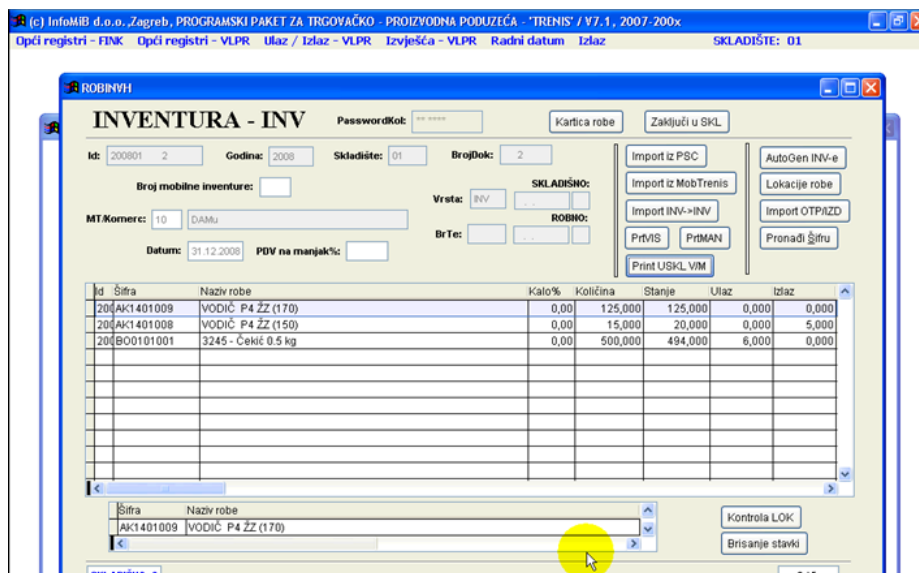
(c) InfoMiB d.o.o.,Zagreb, PROGRAMSKI PAKET ZA TRGOVAČKO - PROIZVODNA PODUZEĆA - 'TRENIS' / V7.1, 2007-200x

Opći registri - FINK Opći registri - VLPR Ulaz / Izlaz - VLPR Izvješća - VLPR Radni datum Izlaz SKLADIŠTE: 01

ROBINVH

INVENTURA - INV

PasswordKol: \*\* \*\*\*\*

Kartica robe

Zaključi u SKL.

Id: 200801 2 Godina: 2008 Skladište: 01 BrojDok: 2

Broj mobilne inventure:

MT/Komerc: 10 DAMu

Vrsta: INV

SKLADIŠNO:

ROBNO:

BrTe:

Datum: 31.12.2008 PDV na manjak%:

Import iz PSC

Import iz MobTrenis

Import INV->INV

PrtVIS

PrtMAN

Print USKL V/M

AutoGen INV-e

Lokacije robe

Import OTP/IZD

Pronađi Šifru

| Id | Šifra | Naziv robe | Kalo% | Količina | Stanje | Ulaz | Izlaz |
|---|---|---|---|---|---|---|---|
| 200 | AK1401009 | VODIČ P4 ŽŽ (170) | 0,00 | 125,000 | 125,000 | 0,000 | 0,000 |
| 200 | AK1401008 | VODIČ P4 ŽŽ (150) | 0,00 | 15,000 | 20,000 | 0,000 | 5,000 |
| 200 | BO0101001 | 3245 - Čekić 0.5 kg | 0,00 | 500,000 | 494,000 | 6,000 | 0,000 |

| Šifra | Naziv robe |
|---|---|
| AK1401009 | VODIČ P4 ŽŽ (170) |

Kontrola LOK

Brisanje stavki